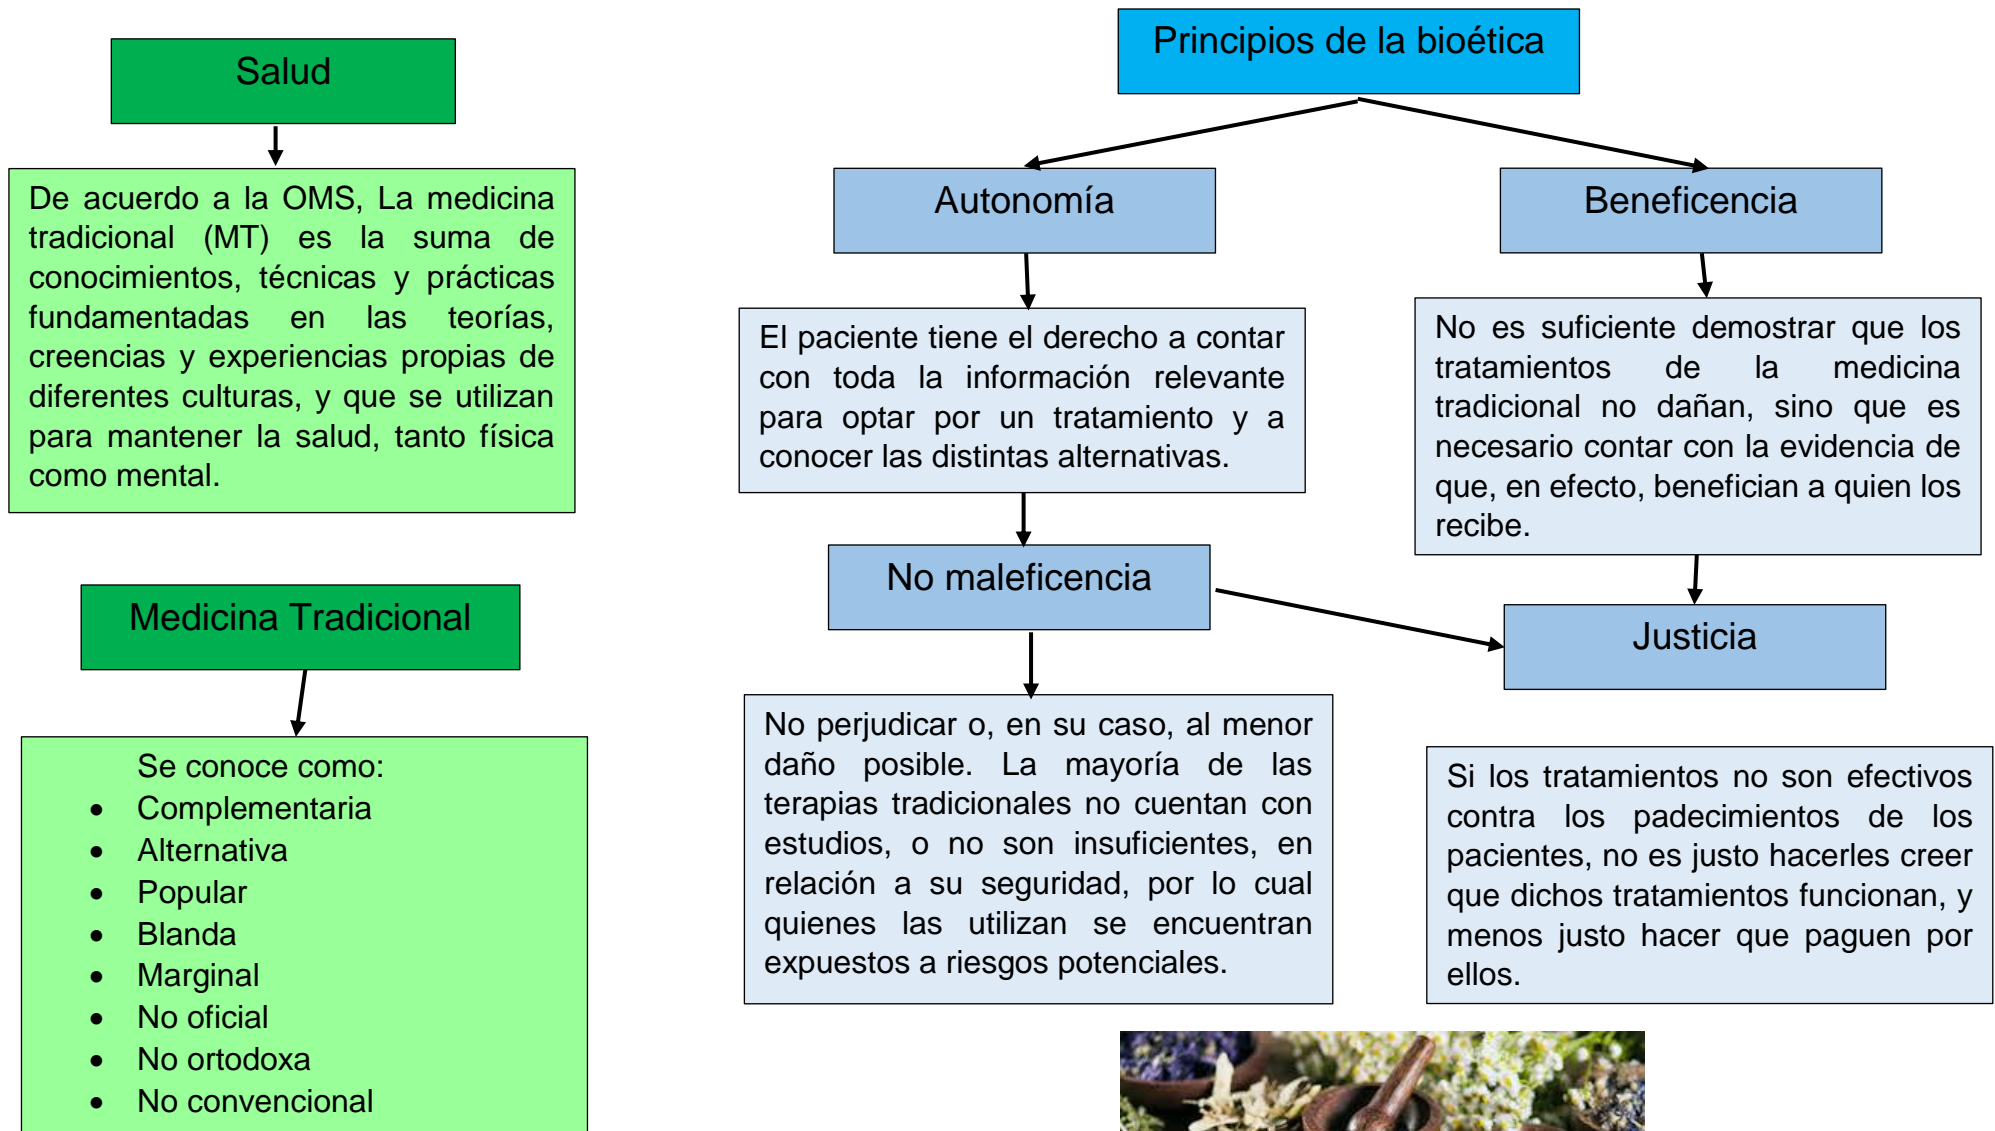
Salud

De acuerdo a la OMS, La medicina tradicional (MT) es la suma de conocimientos, técnicas y prácticas fundamentadas en las teorías, creencias y experiencias propias de diferentes culturas, y que se utilizan para mantener la salud, tanto física como mental.

Medicina Tradicional

Se conoce como:
- Complementaria
- Alternativa
- Popular
- Blanda
- Marginal
- No oficial
- No ortodoxa
- No convencional

Principios de la bioética

Autonomía

El paciente tiene el derecho a contar con toda la información relevante para optar por un tratamiento y a conocer las distintas alternativas.

Beneficencia

No es suficiente demostrar que los tratamientos de la medicina tradicional no dañan, sino que es necesario contar con la evidencia de que, en efecto, benefician a quien los recibe.

No maleficencia

No perjudicar o, en su caso, al menor daño posible. La mayoría de las terapias tradicionales no cuentan con estudios, o no son insuficientes, en relación a su seguridad, por lo cual quienes las utilizan se encuentran expuestos a riesgos potenciales.

Justicia

Si los tratamientos no son efectivos contra los padecimientos de los pacientes, no es justo hacerles creer que dichos tratamientos funcionan, y menos justo hacer que paguen por ellos.